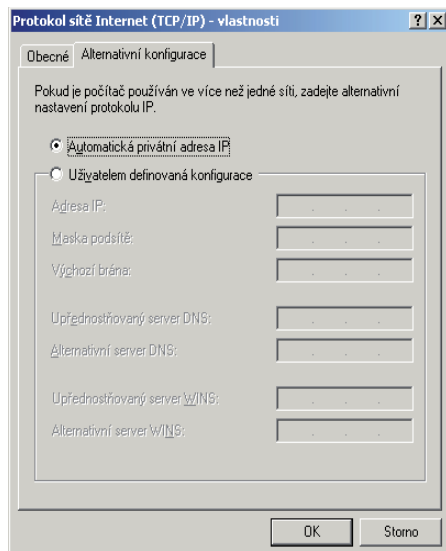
Protokol sítě Internet (TCP/IP) - vlastnosti

? X

Obecné | Alternativní konfigurace

Pokud je počítač používán ve více než jedné síti, zadejte alternativní nastavení protokolu IP.

Automatická privátní adresa IP

Uživatelem definovaná konfigurace

Adresa IP:

Maska podsítě:

Výchozí brána:

Upřednostňovaný server DNS:

Alternativní server DNS:

Upřednostňovaný server WINS:

Alternativní server WINS:

OK

Storno